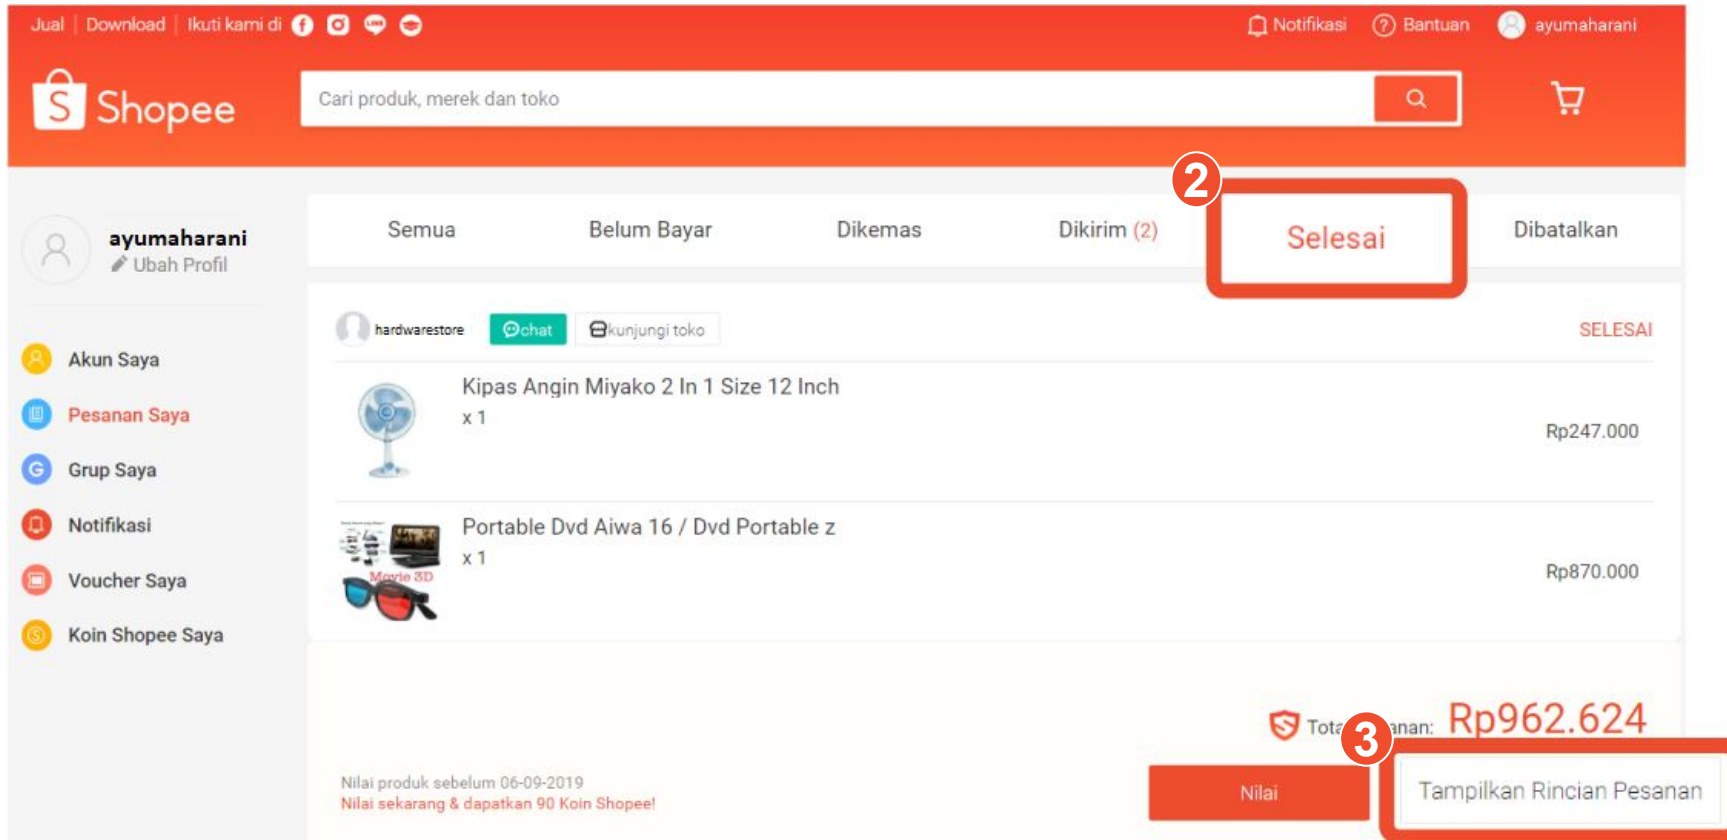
Jual | Download | Ikuti kami di

Notifikasi  Bantuan  ayumaharani

Shopee

Cari produk, merek dan toko

ayumaharani
Ubah Profil

Akun Saya
Pesanan Saya
Grup Saya
Notifikasi
Voucher Saya
Koin Shopee Saya

Semua | Belum Bayar | Dikemas | Dikirim (2) | Selesai | Dibatalkan

2

hardwarestore  chat  kunjungi toko  SELESAI

Kipas Angin Miyako 2 In 1 Size 12 Inch
x 1
Rp247.000

Portable Dvd Aiwa 16 / Dvd Portable z
x 1
Rp870.000

Movie 3D

Tota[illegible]anan: Rp962.624

3

Nilai produk sebelum 06-09-2019
Nilai sekarang & dapatkan 90 Koin Shopee!

Nilai

Tampilkan Rincian Pesanan